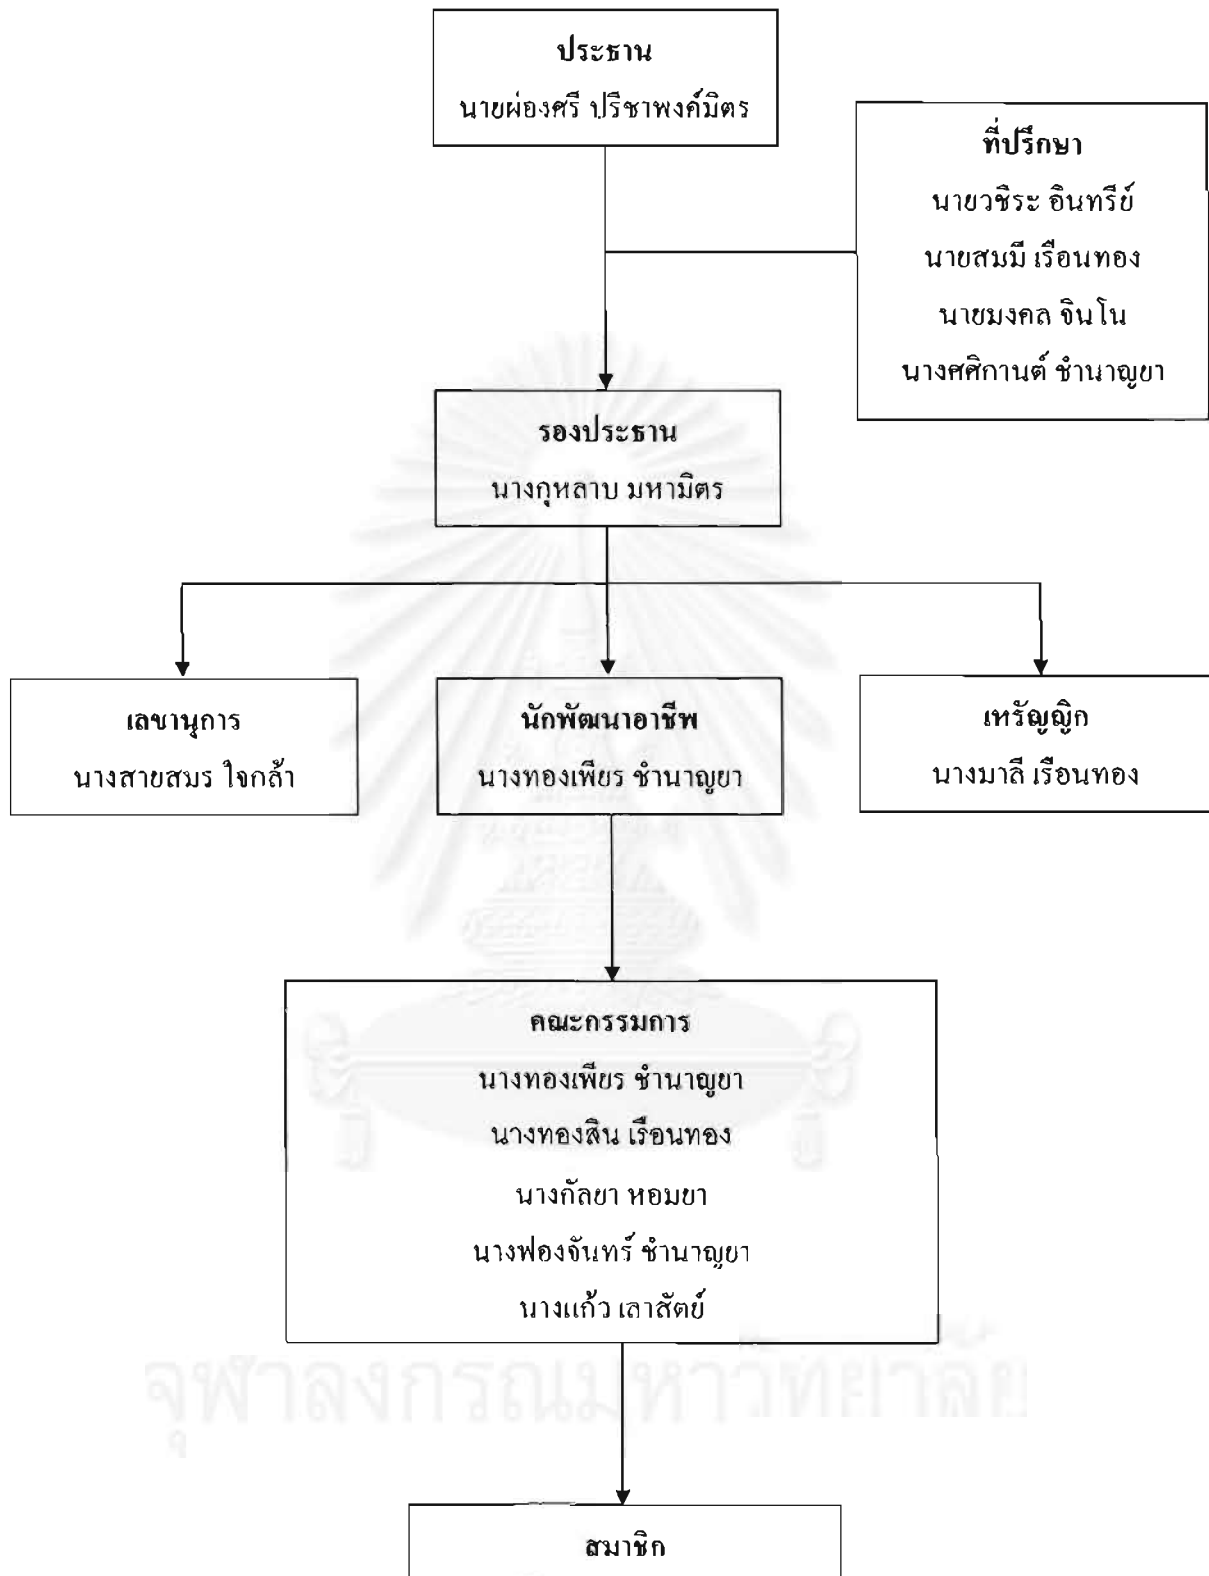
ประธาน
นายผ่องศรี ปรีชาพงค์มิตร

ที่ปรึกษา
นายวชิระ อินทรีย์
นายสมมี เรือนทอง
นายมงคล จินโน
นางศศิกานต์ ชำนาญยา

รองประธาน
นางกุหลาบ มหามิตร

เลขานุการ
นางสายสมร ใจกล้า

นักพัฒนาอาชีพ
นางทองเพียร ชำนาญยา

เหรัญญิก
นางมาลี เรือนทอง

คณะกรรมการ
นางทองเพียร ชำนาญยา
นางทองสิน เรือนทอง
นางกัลยา หอมยา
นางฟองจันทร์ ชำนาญยา
นางแก้ว เลาสัตย์

สมาชิก

จุฬาลงกรณ์มหาวิทยาลัย